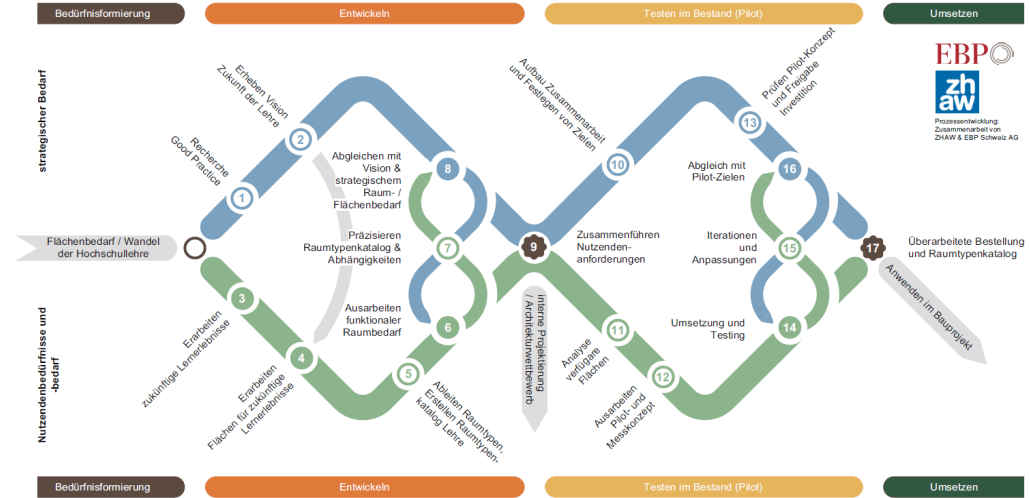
Bedürfnisformierung

Entwickeln

Testen im Bestand (Pilot)

Umsetzen

EBP

zh aw

Prozessentwicklung: Zusammenarbeit von ZHAW & EBP Schweiz AG

strategischer Bedarf

Nutzendenbedürfnisse und -bedarf

Flächenbedarf / Wandel der Hochschullehre

1 Recherche Good Practice

2 Erheben Vision Zukunft der Lehre

3 Erarbeiten zukünftige Lernerlebnisse

4 Erarbeiten Flächen für zukünftige Lernerlebnisse

5 Ableiten Raumtypen, Erstellen Raumtypenkatalog Lehre

6 Ausarbeiten funktionaler Raumbedarf

7 Präzisieren Raumtypenkatalog & Abhängigkeiten

8 Abgleichen mit Vision & strategischem Raum- / Flächenbedarf

9 Zusammenführen Nutzendenanforderungen

interne Projektierung / Architekturwettbewerb

10 Aufbau Zusammenarbeit und Festlegen von Zielen

11 Analyse verfügbare Flächen

12 Ausarbeiten Pilot- und Messkonzept

13 Prüfen Pilot-Konzept und Freigabe Investition

14 Umsetzung und Testing

15 Iterationen und Anpassungen

16 Abgleich mit Pilot-Zielen

17 Überarbeitete Bestellung und Raumtypenkatalog

Anwenden im Bauprojekt

Bedürfnisformierung

Entwickeln

Testen im Bestand (Pilot)

Umsetzen